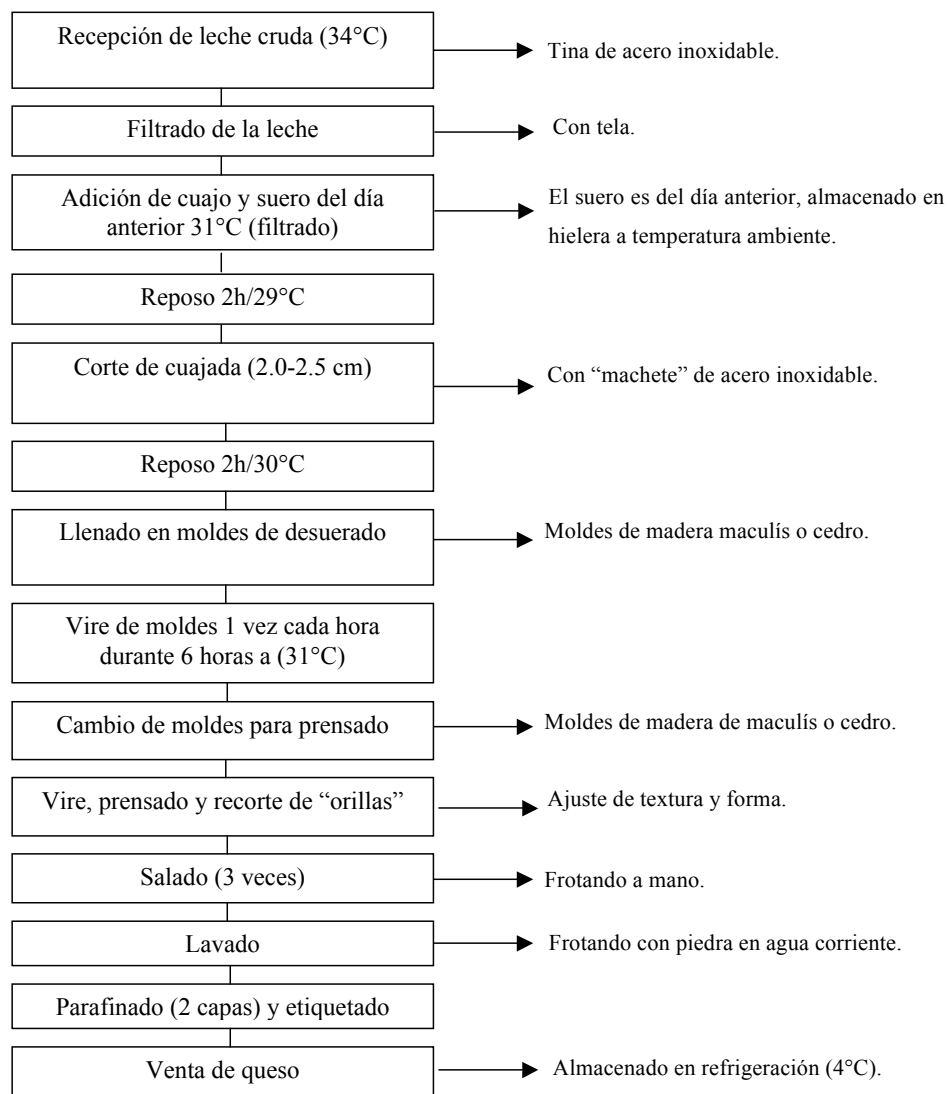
Recepción de leche cruda (34°C)

Tina de acero inoxidable.

Filtrado de la leche

Con tela.

Adición de cuajo y suero del día anterior 31°C (filtrado)

El suero es del día anterior, almacenado en hielera a temperatura ambiente.

Reposo 2h/29°C

Corte de cuajada (2.0-2.5 cm)

Con “machete” de acero inoxidable.

Reposo 2h/30°C

Llenado en moldes de desuerado

Moldes de madera maculís o cedro.

Vire de moldes 1 vez cada hora durante 6 horas a (31°C)

Cambio de moldes para prensado

Moldes de madera de maculís o cedro.

Vire, prensado y recorte de “orillas”

Ajuste de textura y forma.

Salado (3 veces)

Frotando a mano.

Lavado

Frotando con piedra en agua corriente.

Parafinado (2 capas) y etiquetado

Venta de queso

Almacenado en refrigeración (4°C).